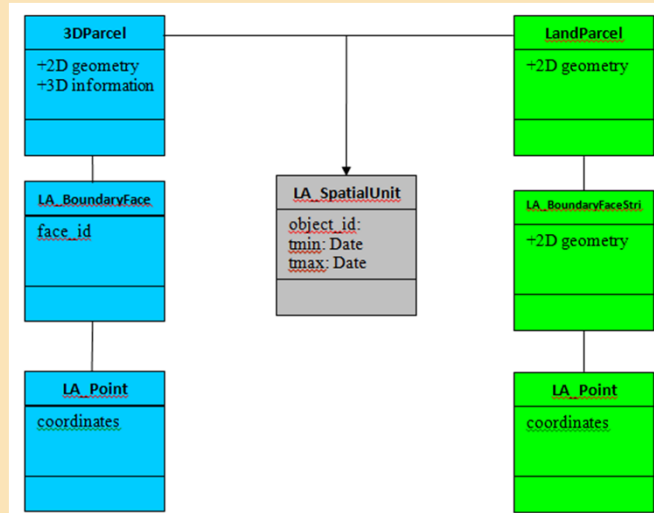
3DParcel
+2D geometry
+3D information

LandParcel
+2D geometry

LA_BoundaryFace
face_id

LA_SpatialUnit
object_id:
tmin: Date
tmax: Date

LA_BoundaryFaceStri
+2D geometry

LA_Point
coordinates

LA_Point
coordinates